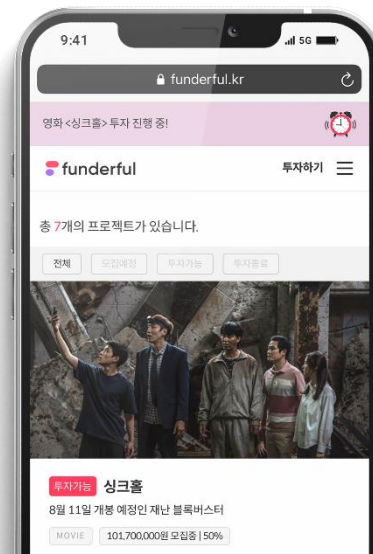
9:41
5G
funderful.kr
영화 <싱크홀> 투자 진행 중!
funderful
투자하기
총 7개의 프로젝트가 있습니다.
전체
모집예정
투자가능
투자종료
투자가능 싱크홀
8월 11일 개봉 예정인 재난 블록버스터
MOVIE
101,700,000원 모집중 | 50%